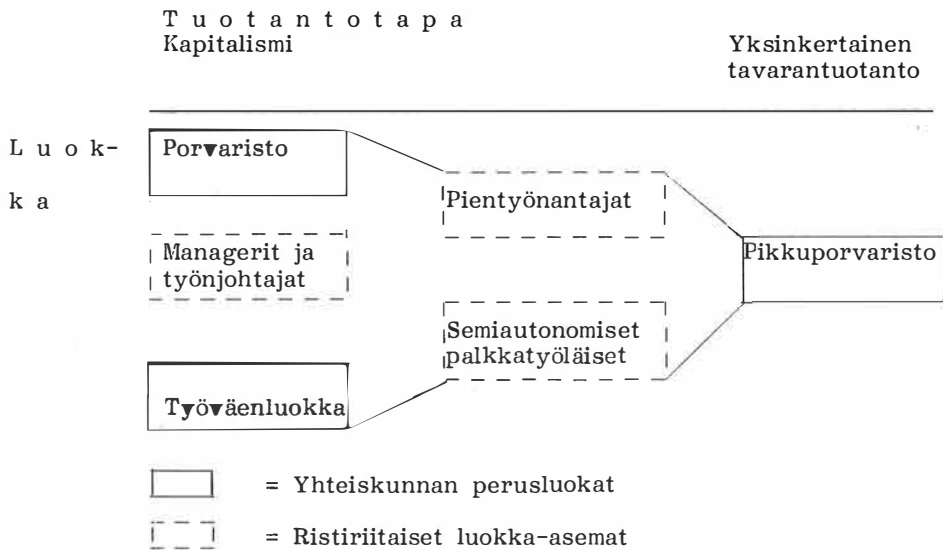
Tuotantotapa
Kapitalismi

Yksinkertainen tavarantuotanto

Luokka

Porvaristo

Managerit ja työnjohtajat

Työväenluokka

Pientyönantajat

Semiautonomiset palkkatyöläiset

Pikkuporvaristo

= Yhteiskunnan perusluokat

= Ristiriitaiset luokka-asemat